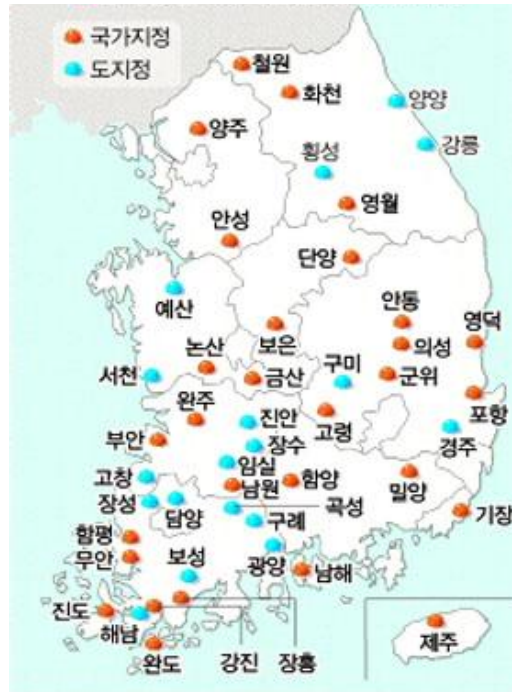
국가지정
도지정

철원
화천
양양
양주
횡성
강릉
영월
안성
단양
예산
안동
영덕
논산
보은
의성
서천
구미
금산
군위
완주
진안
포항
부안
고령
장수
경주
임실
고창
함양
밀양
남원
장성
담양
곡성
기장
구례
함평
보성
광양
무안
남해
진도
해남
제주
완도
강진
장흥